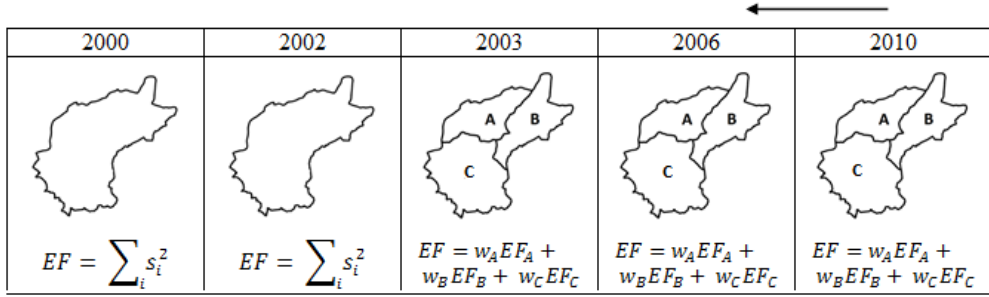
| 2000 | 2002 | 2003 | 2006 | 2010 |
|---|---|---|---|---|
| | | A B C | A B C | A B C |
| $EF = \sum_i s_i^2$ | $EF = \sum_i s_i^2$ | $EF = w_A EF_A + w_B EF_B + w_C EF_C$ | $EF = w_A EF_A + w_B EF_B + w_C EF_C$ | $EF = w_A EF_A + w_B EF_B + w_C EF_C$ |